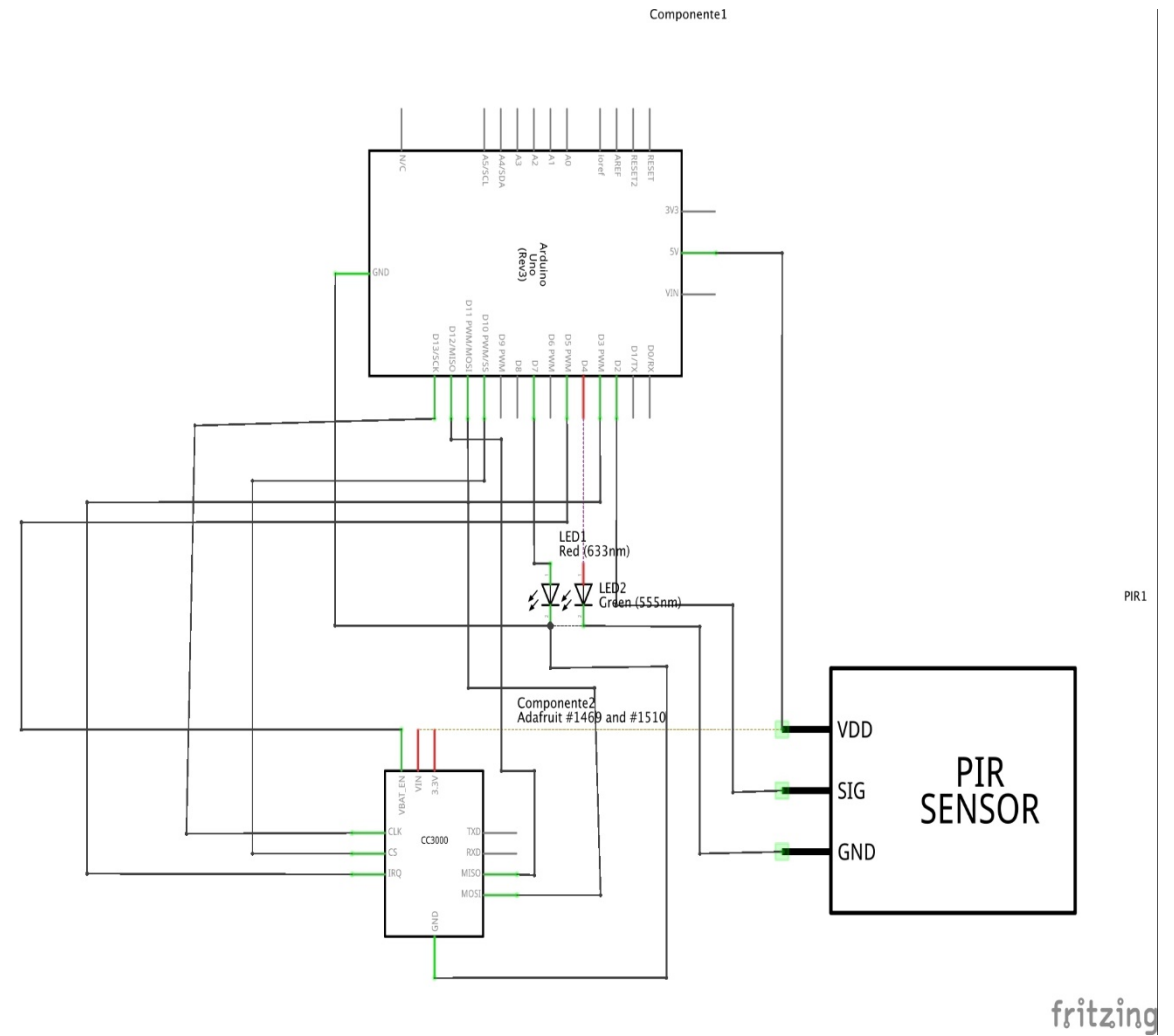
Componente1

N/C
A5/SCL
A4/SDA
A3
A2
A1
A0
ioref
AREF
RESET2
RESET

3V3
5V
VIN
GND

Arduino
Uno
(Rev3)

D13/SCK
D12/MISO
D11 PWM/MOSI
D10 PWM/SS
D9 PWM
D8
D7
D6 PWM
D5 PWM
D4
D3 PWM
D2
D1/TX
D0/RX

LED1
Red (633nm)

LED2
Green (555nm)

PIR1

Componente2
Adafruit #1469 and #1510

VBAT_EN
VIN
3.3V

CC3000

CLK
CS
IRQ
TXD
RXD
MISO
MOSI
GND

VDD
SIG
GND

PIR
SENSOR

fritzing